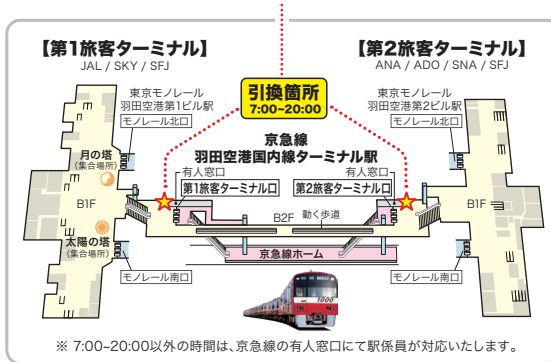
【第1旅客ターミナル】
JAL / SKY / SFJ

【第2旅客ターミナル】
ANA / ADO / SNA / SFJ

引換箇所
7:00~20:00

東京モノレール
羽田空港第1ビル駅

モノレール北口

東京モノレール
羽田空港第2ビル駅

モノレール北口

京急線
羽田空港国内線ターミナル駅

月の塔
(集合場所)

B1F

太陽の塔
(集合場所)

有人窓口
第1旅客ターミナル口

有人窓口
第2旅客ターミナル口

B2F

動く歩道

京急線ホーム

B1F

モノレール南口

モノレール南口

1000

※ 7:00~20:00以外の時間は、京急線の有人窓口にて駅係員が対応いたします。